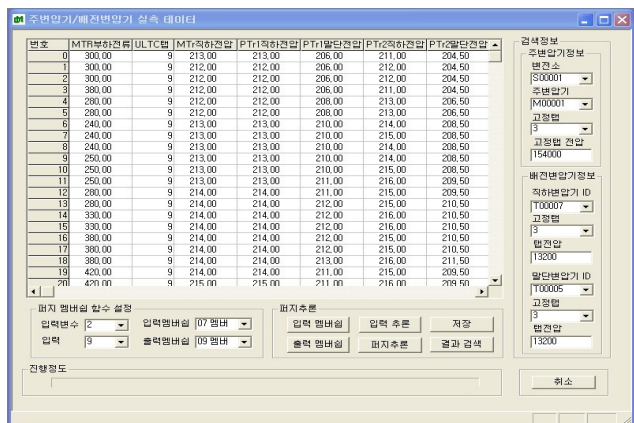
주변압기/배전변압기 실측 데이터

| 번호 | MTr부하전류 | ULTC탭 | MTr직하전압 | PTr1직하전압 | PTr1말단전압 | PTr2직하전압 | PTr2말단전압 |
|---|---|---|---|---|---|---|---|
| 0 | 300,00 | 9 | 213,00 | 213,00 | 206,00 | 211,00 | 204,50 |
| 1 | 300,00 | 9 | 212,00 | 212,00 | 206,00 | 212,00 | 204,50 |
| 2 | 300,00 | 9 | 212,00 | 212,00 | 206,00 | 212,00 | 204,50 |
| 3 | 300,00 | 9 | 212,00 | 212,00 | 206,00 | 211,00 | 204,50 |
| 4 | 280,00 | 9 | 212,00 | 212,00 | 208,00 | 213,00 | 206,50 |
| 5 | 280,00 | 9 | 212,00 | 212,00 | 208,00 | 213,00 | 206,50 |
| 6 | 240,00 | 9 | 213,00 | 213,00 | 210,00 | 214,00 | 208,50 |
| 7 | 240,00 | 9 | 213,00 | 213,00 | 210,00 | 215,00 | 208,50 |
| 8 | 250,00 | 9 | 213,00 | 213,00 | 210,00 | 214,00 | 208,50 |
| 9 | 250,00 | 9 | 213,00 | 213,00 | 210,00 | 215,00 | 208,50 |
| 10 | 250,00 | 9 | 213,00 | 213,00 | 210,00 | 215,00 | 208,50 |
| 11 | 250,00 | 9 | 213,00 | 213,00 | 211,00 | 216,00 | 209,50 |
| 12 | 280,00 | 9 | 214,00 | 214,00 | 211,00 | 215,00 | 209,50 |
| 13 | 280,00 | 9 | 214,00 | 214,00 | 212,00 | 215,00 | 210,50 |
| 14 | 330,00 | 9 | 214,00 | 214,00 | 212,00 | 216,00 | 210,50 |
| 15 | 330,00 | 9 | 214,00 | 214,00 | 212,00 | 216,00 | 210,50 |
| 16 | 380,00 | 9 | 214,00 | 214,00 | 212,00 | 215,00 | 210,50 |
| 17 | 380,00 | 9 | 214,00 | 214,00 | 212,00 | 215,00 | 210,50 |
| 18 | 380,00 | 9 | 214,00 | 214,00 | 213,00 | 216,00 | 211,50 |
| 19 | 420,00 | 9 | 214,00 | 214,00 | 211,00 | 215,00 | 209,50 |
| 20 | 420,00 | 9 | 215,00 | 215,00 | 211,00 | 216,00 | 209,50 |

검색정보
주변압기정보
변전소
S00001
주변압기
M00001
고정탭
3
고정탭 전압
154000

배전변압기정보
직하변압기 ID
T00007
고정탭
3
탭전압
13200
말단변압기 ID
T00005
고정탭
3
탭전압
13200

퍼지 멤버쉽 함수 설정
입력변수 2
입력멤버쉽 07 멤버
입력 9
출력멤버쉽 09 멤버

퍼지추론
입력 멤버쉽
입력 추론
저장
출력 멤버쉽
퍼지추론
결과 검색

진행정도

취소